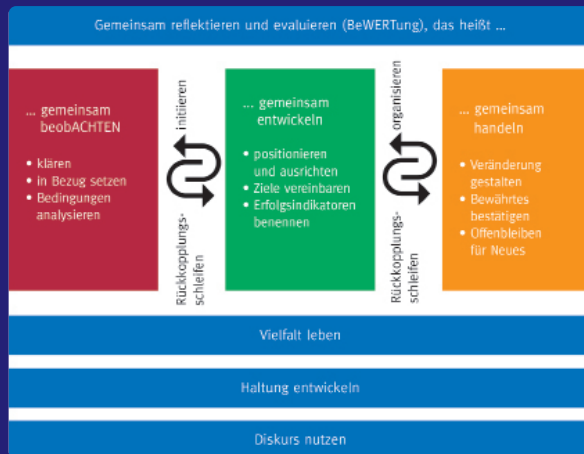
Gemeinsam reflektieren und evaluieren (BeWERTung), das heißt ...

... gemeinsam beobACHTEN

• klären
• in Bezug setzen
• Bedingungen analysieren

initiieren

Rückkopplungsschleifen

... gemeinsam entwickeln

• positionieren und ausrichten
• Ziele vereinbaren
• Erfolgsindikatoren benennen

organisieren

Rückkopplungsschleifen

... gemeinsam handeln

• Veränderung gestalten
• Bewährtes bestätigen
• Offenbleiben für Neues

Vielfalt leben

Haltung entwickeln

Diskurs nutzen